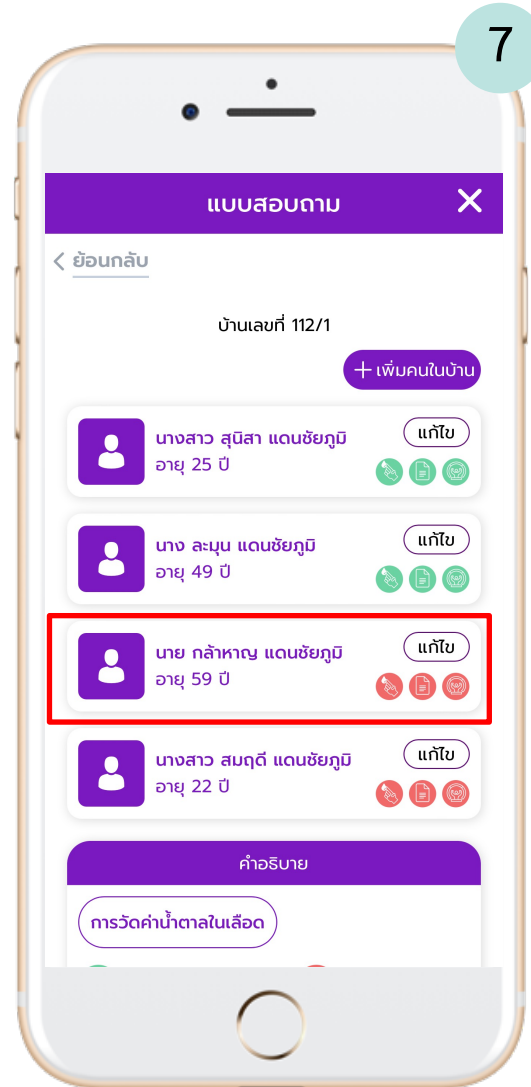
7

แบบสอบถาม

ย้อนกลับ

บ้านเลขที่ 112/1

เพิ่มคนในบ้าน

นางสาว สุนิสา แดนชัยภูมิ
อายุ 25 ปี
แก้ไข

นาง ละมุน แดนชัยภูมิ
อายุ 49 ปี
แก้ไข

นาย กล้าหาญ แดนชัยภูมิ
อายุ 59 ปี
แก้ไข

นางสาว สมฤดี แดนชัยภูมิ
อายุ 22 ปี
แก้ไข

คำอธิบาย

การวัดค่าน้ำตาลในเลือด